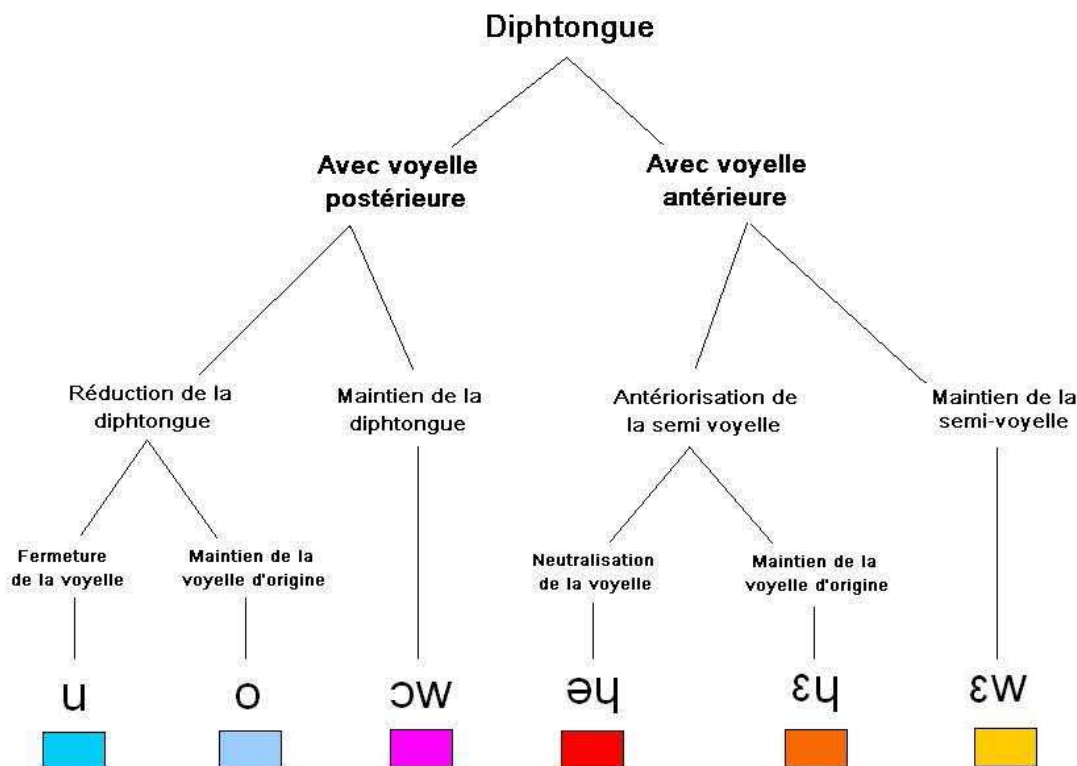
Diphtongue

Avec voyelle postérieure

Avec voyelle antérieure

Réduction de la diphtongue

Maintien de la diphtongue

Antériorisation de la semi voyelle

Maintien de la semi-voyelle

Fermeture de la voyelle

Maintien de la voyelle d'origine

Neutralisation de la voyelle

Maintien de la voyelle d'origine

u

o

ɔw

əɥ

ɛɥ

ɛw